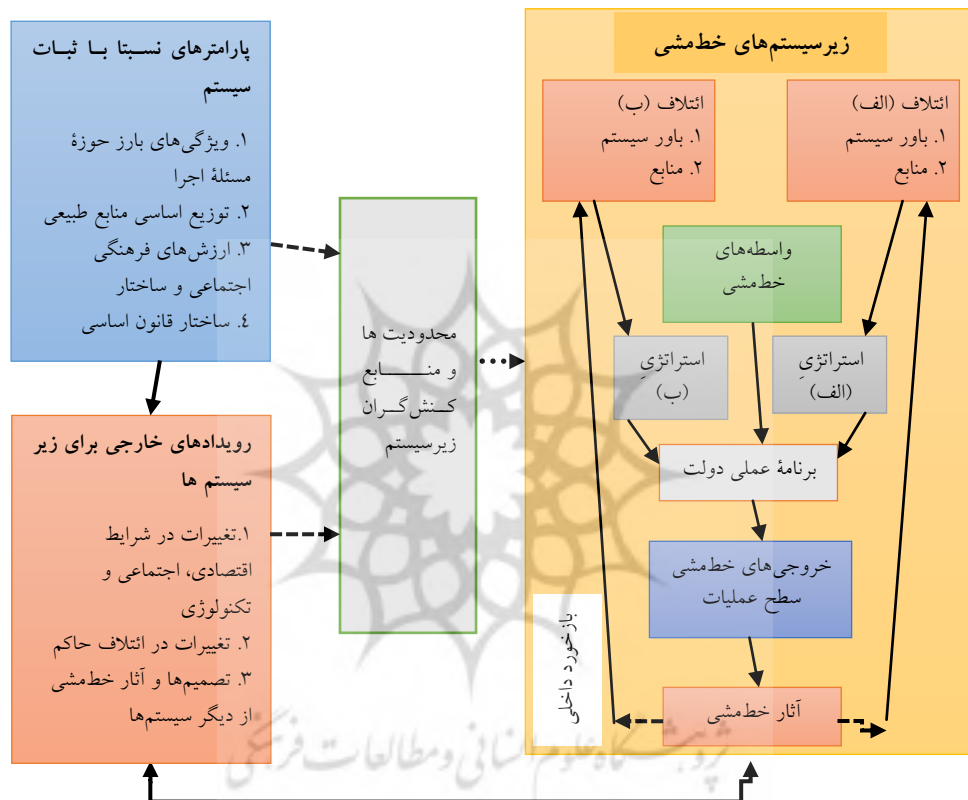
پارامترهای نسبتا با ثبات سیستم

۱. ویژگی‌های بارز حوزهٔ مسئلهٔ اجرا
۲. توزیع اساسی منابع طبیعی
۳. ارزش‌های فرهنگی اجتماعی و ساختار
۴. ساختار قانون اساسی

رویدادهای خارجی برای زیر سیستم ها

۱.تغییرات در شرایط اقتصادی، اجتماعی و تکنولوژی
۲. تغییرات در ائتلاف حاکم
۳. تصمیم‌ها و آثار خط‌مشی از دیگر سیستم‌ها

محدودیت ها و منابع کنشگران زیرسیستم

زیرسیستم‌های خط‌مشی

ائتلاف (ب)
۱. باور سیستم
۲. منابع

ائتلاف (الف)
۱. باور سیستم
۲. منابع

واسطه‌های خط‌مشی

استراتژیِ (ب)

استراتژیِ (الف)

برنامهٔ عملی دولت

خروجی‌های خط‌مشی سطح عملیات

آثار خط‌مشی

بازخورد داخلی

پژوهشگاه علوم انسانی و مطالعات فرهنگی